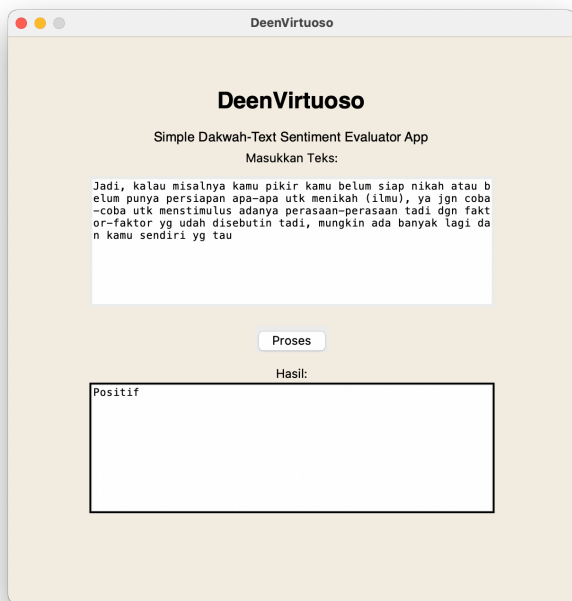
DeenVirtuoso

DeenVirtuoso

Simple Dakwah-Text Sentiment Evaluator App

Masukkan Teks:

Jadi, kalau misalnya kamu pikir kamu belum siap nikah atau belum punya persiapan apa-apa utk menikah (ilmu), ya jgn coba-coba utk menstimulus adanya perasaan-perasaan tadi dgn faktor-faktor yg udah disebutin tadi, mungkin ada banyak lagi dan kamu sendiri yg tau

Proses

Hasil:

Positif